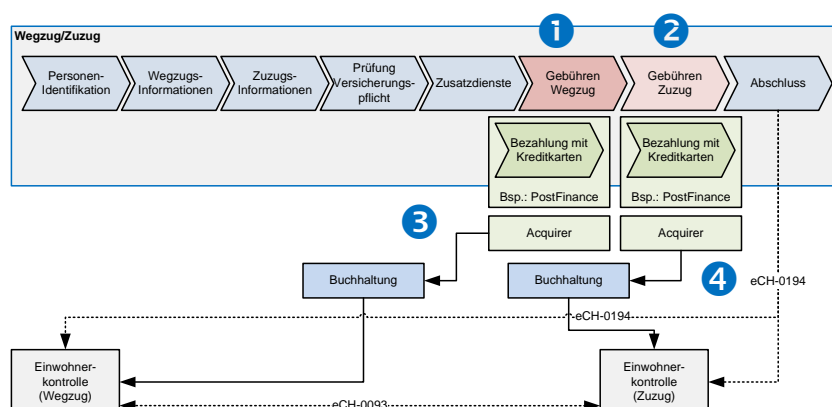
Wegzug/Zuzug

1

2

Personen-Identifikation

Wegzugs-Informationen

Zuzugs-Informationen

Prüfung Versicherungs-pflicht

Zusatzdienste

Gebühren Wegzug

Gebühren Zuzug

Abschluss

Bezahlung mit Kreditkarten

Bsp.: PostFinance

Bezahlung mit Kreditkarten

Bsp.: PostFinance

3

Acquirer

Acquirer

Buchhaltung

Buchhaltung

4

eCH-0194

eCH-0194

Einwohner-kontrolle (Wegzug)

Einwohner-kontrolle (Zuzug)

eCH-0093